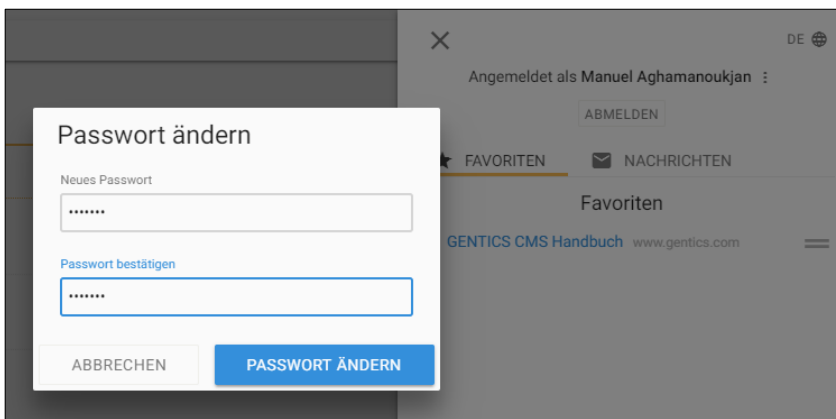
×

DE

Angemeldet als Manuel Aghamanoukjan ⋮

ABMELDEN

Passwort ändern

Neues Passwort

•••••••

Passwort bestätigen

•••••••

ABBRECHEN

PASSWORT ÄNDERN

FAVORITEN

NACHRICHTEN

Favoriten

GENTICS CMS Handbuch www.gentics.com